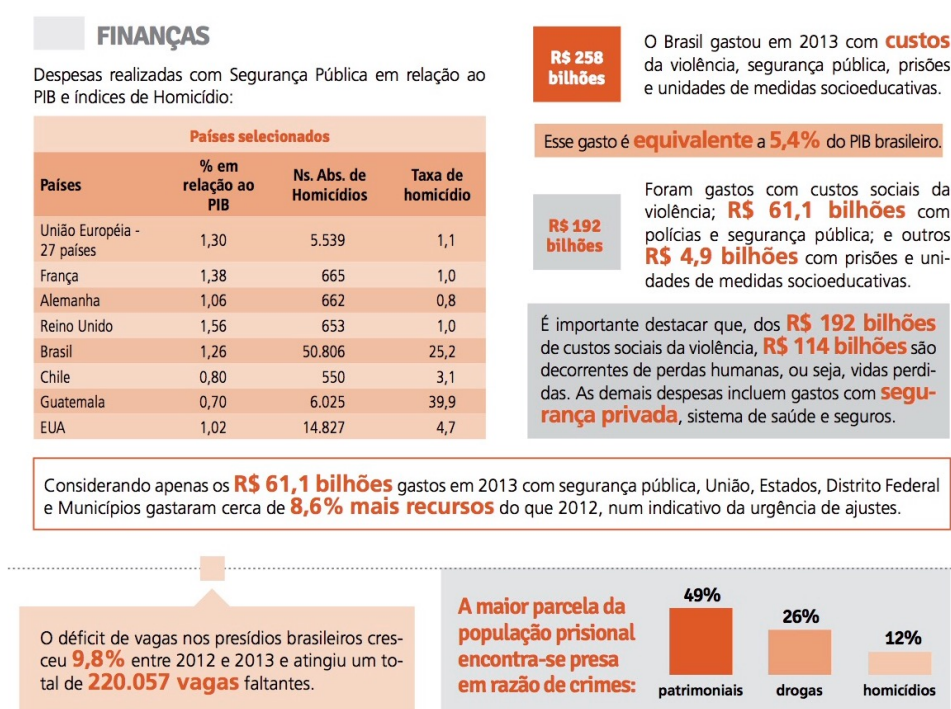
FINANÇAS

Despesas realizadas com Segurança Pública em relação ao PIB e índices de Homicídio:

| Países selecionados | | | |
|---|---|---|---|
| Países | % em relação ao PIB | Ns. Abs. de Homicídios | Taxa de homicídio |
| União Européia - 27 países | 1,30 | 5.539 | 1,1 |
| França | 1,38 | 665 | 1,0 |
| Alemanha | 1,06 | 662 | 0,8 |
| Reino Unido | 1,56 | 653 | 1,0 |
| Brasil | 1,26 | 50.806 | 25,2 |
| Chile | 0,80 | 550 | 3,1 |
| Guatemala | 0,70 | 6.025 | 39,9 |
| EUA | 1,02 | 14.827 | 4,7 |

R$ 258 bilhões

O Brasil gastou em 2013 com custos da violência, segurança pública, prisões e unidades de medidas socioeducativas.

Esse gasto é equivalente a 5,4% do PIB brasileiro.

R$ 192 bilhões

Foram gastos com custos sociais da violência; R$ 61,1 bilhões com polícias e segurança pública; e outros R$ 4,9 bilhões com prisões e unidades de medidas socioeducativas.

É importante destacar que, dos R$ 192 bilhões de custos sociais da violência, R$ 114 bilhões são decorrentes de perdas humanas, ou seja, vidas perdidas. As demais despesas incluem gastos com segurança privada, sistema de saúde e seguros.

Considerando apenas os R$ 61,1 bilhões gastos em 2013 com segurança pública, União, Estados, Distrito Federal e Municípios gastaram cerca de 8,6% mais recursos do que 2012, num indicativo da urgência de ajustes.

O déficit de vagas nos presídios brasileiros cresceu 9,8% entre 2012 e 2013 e atingiu um total de 220.057 vagas faltantes.

A maior parcela da população prisional encontra-se presa em razão de crimes:

49%
patrimoniais
26%
drogas
12%
homicídios